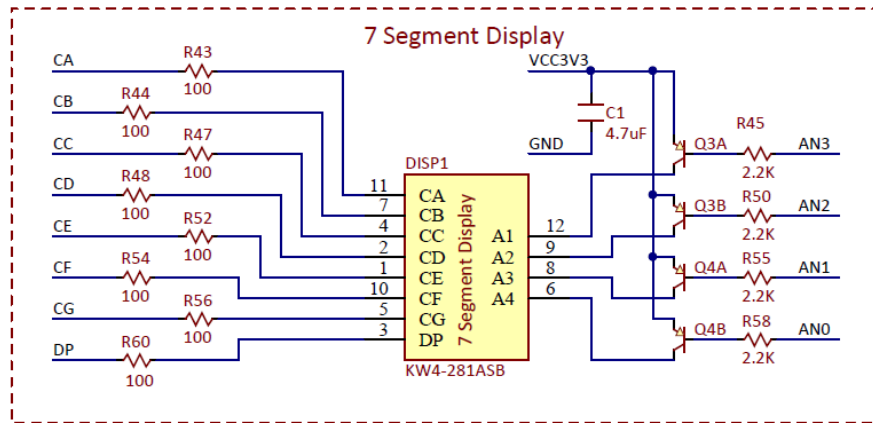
7 Segment Display

CA
R43
100
CB
R44
100
CC
R47
100
CD
R48
100
CE
R52
100
CF
R54
100
CG
R56
100
DP
R60
100

DISP1
11 CA
7 CB
4 CC
2 CD
1 CE
10 CF
5 CG
3 DP
7 Segment Display
A1 12
A2 9
A3 8
A4 6
KW4-281ASB

VCC3V3
C1
4.7uF
GND

Q3A
R45
2.2K
AN3
Q3B
R50
2.2K
AN2
Q4A
R55
2.2K
AN1
Q4B
R58
2.2K
AN0